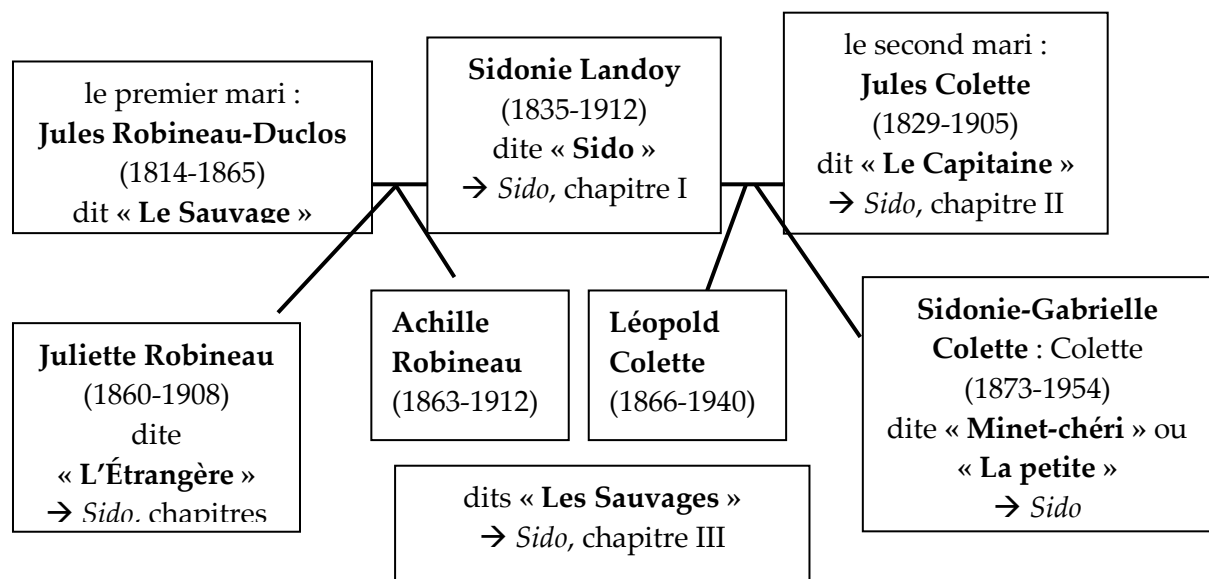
le premier mari :
**Jules Robineau-Duclos**
(1814-1865)
dit « **Le Sauvage** »

**Sidonie Landoy**
(1835-1912)
dite « **Sido** »
→ *Sido*, chapitre I

le second mari :
**Jules Colette**
(1829-1905)
dit « **Le Capitaine** »
→ *Sido*, chapitre II

**Juliette Robineau**
(1860-1908)
dite
« **L'Étrangère** »
→ *Sido*, chapitres

**Achille Robineau**
(1863-1912)

**Léopold Colette**
(1866-1940)

**Sidonie-Gabrielle Colette** : Colette
(1873-1954)
dite « **Minet-chéri** » ou
« **La petite** »
→ *Sido*

dits « **Les Sauvages** »
→ *Sido*, chapitre III